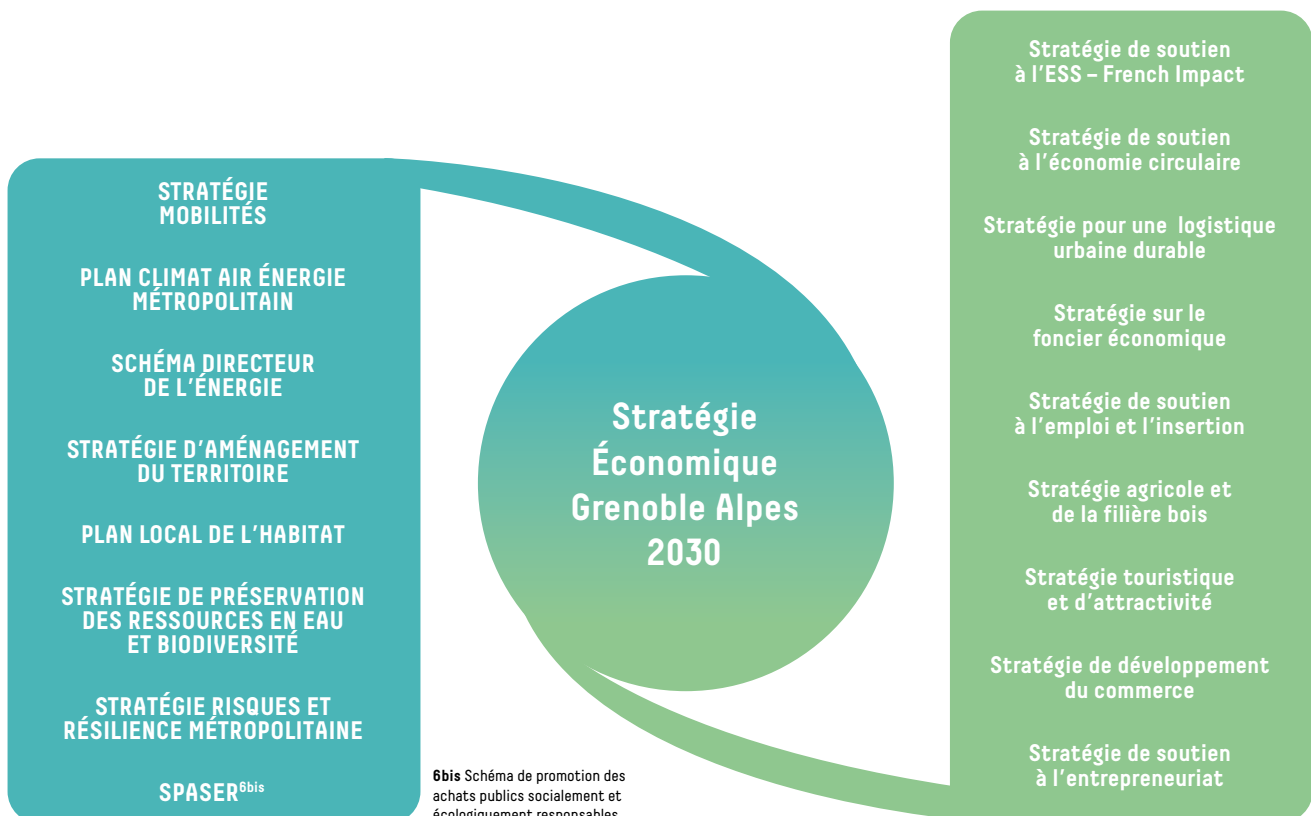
STRATÉGIE MOBILITÉS

PLAN CLIMAT AIR ÉNERGIE MÉTROPOLITAIN

SCHÉMA DIRECTEUR DE L'ÉNERGIE

STRATÉGIE D'AMÉNAGEMENT DU TERRITOIRE

PLAN LOCAL DE L'HABITAT

STRATÉGIE DE PRÉSERVATION DES RESSOURCES EN EAU ET BIODIVERSITÉ

STRATÉGIE RISQUES ET RÉSILIENCE MÉTROPOLITAINE

SPASER$^{6bis}$

Stratégie Économique Grenoble Alpes 2030

Stratégie de soutien à l'ESS – French Impact

Stratégie de soutien à l'économie circulaire

Stratégie pour une logistique urbaine durable

Stratégie sur le foncier économique

Stratégie de soutien à l'emploi et l'insertion

Stratégie agricole et de la filière bois

Stratégie touristique et d'attractivité

Stratégie de développement du commerce

Stratégie de soutien à l'entrepreneuriat

6bis Schéma de promotion des achats publics socialement et écologiquement responsables